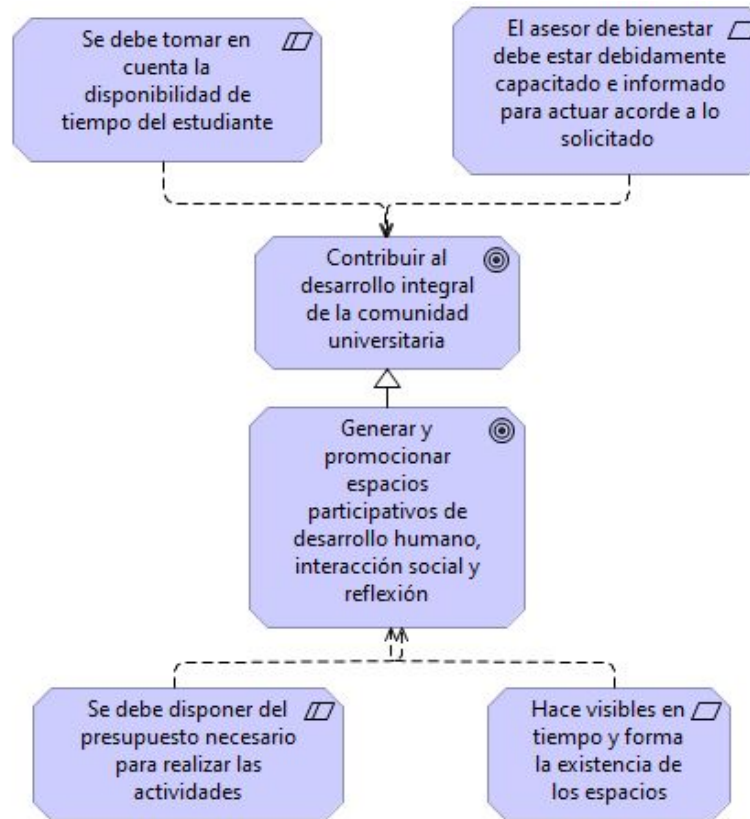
Se debe tomar en cuenta la disponibilidad de tiempo del estudiante

El asesor de bienestar debe estar debidamente capacitado e informado para actuar acorde a lo solicitado

Contribuir al desarrollo integral de la comunidad universitaria

Generar y promocionar espacios participativos de desarrollo humano, interacción social y reflexión

Se debe disponer del presupuesto necesario para realizar las actividades

Hace visibles en tiempo y forma la existencia de los espacios